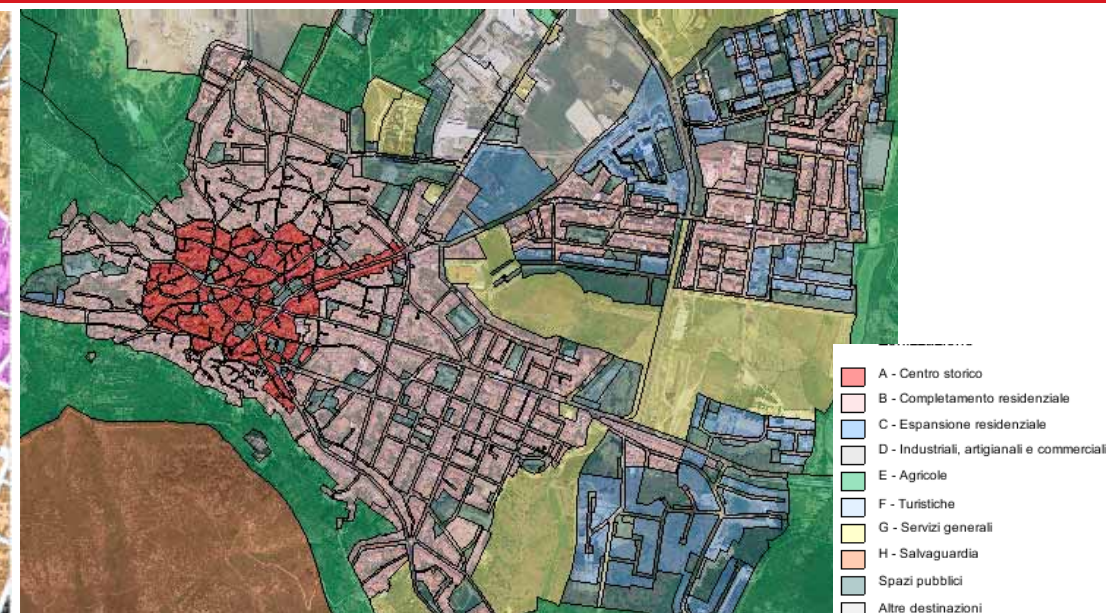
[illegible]

A - Centro storico
B - Completamento residenziale
C - Espansione residenziale
D - Industriali, artigianali e commerciali
E - Agricole
F - Turistiche
G - Servizi generali
H - Salvaguardia
Spazi pubblici
Altre destinazioni